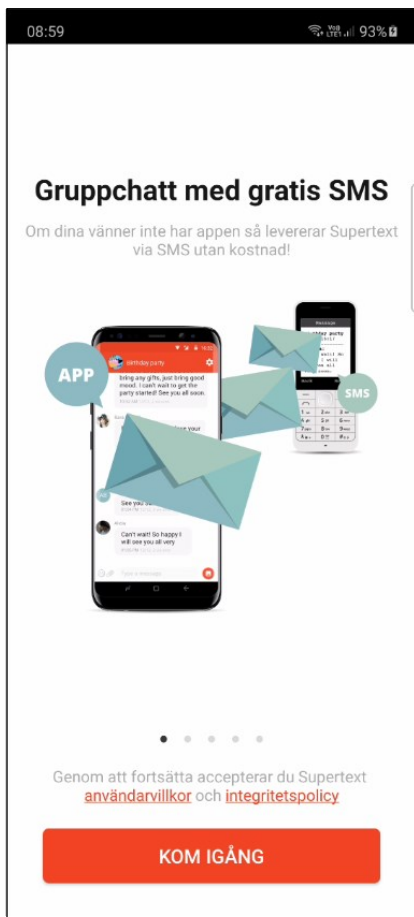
08:59

93%

Gruppchatt med gratis SMS

Om dina vänner inte har appen så levererar Supertext via SMS utan kostnad!

APP

birthday party

bring any gifts, just bring good mood. I can't wait to get the party started! See you all soon.

See you

Can't wait! So happy I will see you all very

SMS

Genom att fortsätta accepterar du Supertext användarvillkor och integritetspolicy

KOM IGÅNG